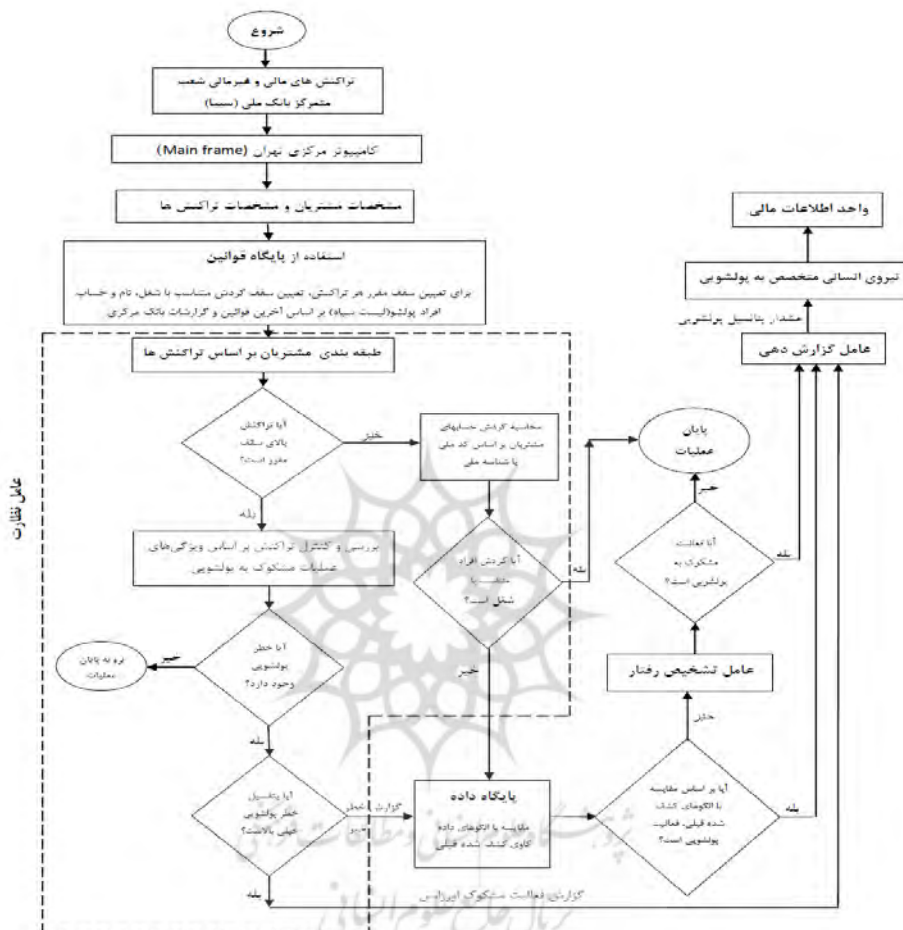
شروع

تراکنش های مالی و غیرمالی شعب متمرکز بانک ملی (سیما)

کامپیوتر مرکزی تهران (Main frame)

مشخصات مشتریان و مشخصات تراکنش ها

استفاده از پایگاه قوانین

برای تعیین سقف مقرر هر تراکنش، تعیین سقف گردش متناسب با شغل، نام و حساب افراد پولشو(لیست سیاه) بر اساس آخرین قوانین و گزارشات بانک مرکزی

واحد اطلاعات مالی

نیروی انسانی متخصص به پولشویی

هشدار پتانسیل پولشویی

عامل گزارش دهی

عامل نظارت

طبقه بندی مشتریان بر اساس تراکنش ها

آیا تراکنش بالای سقف مقرر است؟

خیر

محاسبه گردش حسابهای مشتریان بر اساس کد ملی یا شناسه ملی

پایان عملیات

خیر

بله

آیا فعالیت مشکوک به پولشویی است؟

بله

بررسی و کنترل تراکنش بر اساس ویژگی‌های عملیات مشکوک به پولشویی

آیا گردش افراد متناسب با شغل است؟

بله

آیا خطر پولشویی وجود دارد؟

خیر

برو به پایان عملیات

عامل تشخیص رفتار

خیر

خیر

بله

آیا پتانسیل خطر پولشویی خیلی بالاست؟

گزارش خطر متوسط

پایگاه داده

مقایسه با الگوهای داده کاوی کشف شده قبلی

آیا بر اساس مقایسه با الگوهای کشف شده قبلی، فعالیت پولشویی است؟

بله

بله

گزارش فعالیت مشکوک ایرادین